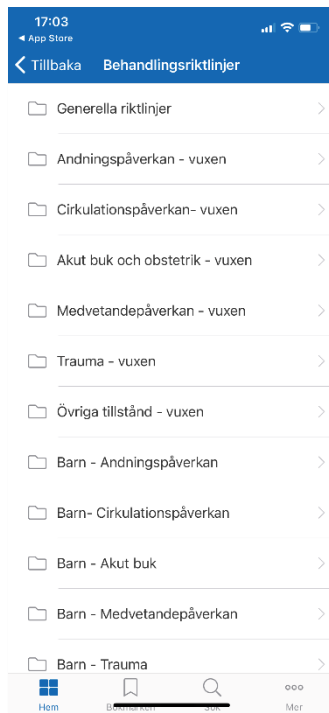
17:03
◀ App Store
Tillbaka
Behandlingsriktlinjer

Generella riktlinjer
Andningspåverkan - vuxen
Cirkulationspåverkan- vuxen
Akut buk och obstetrik - vuxen
Medvetandepåverkan - vuxen
Trauma - vuxen
Övriga tillstånd - vuxen
Barn - Andningspåverkan
Barn- Cirkulationspåverkan
Barn - Akut buk
Barn - Medvetandepåverkan
Barn - Trauma

Hem
Bokmärken
Sök
Mer